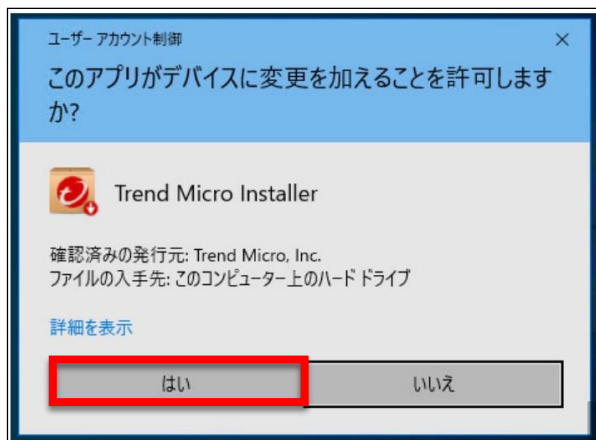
ユーザー アカウント制御

×

このアプリがデバイスに変更を加えることを許可しますか?

Trend Micro Installer

確認済みの発行元: Trend Micro, Inc.
ファイルの入手先: このコンピューター上のハード ドライブ

詳細を表示

はい

いいえ